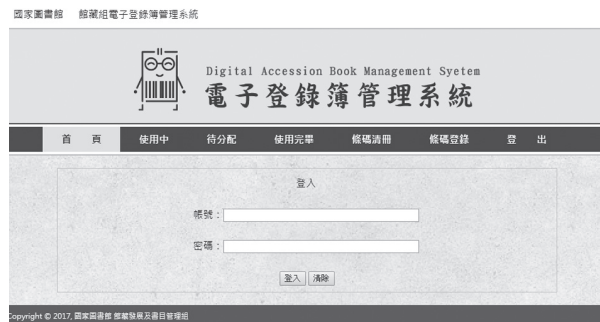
國家圖書館　館藏組電子登錄簿管理系統

Digital Accession Book Management Syetem
電子登錄簿管理系統

首　頁　使用中　待分配　使用完畢　條碼清冊　條碼登錄　登　出

登入

帳號：

密碼：

登入　清除

Copyright © 2017, 國家圖書館 館藏發展及書目管理組